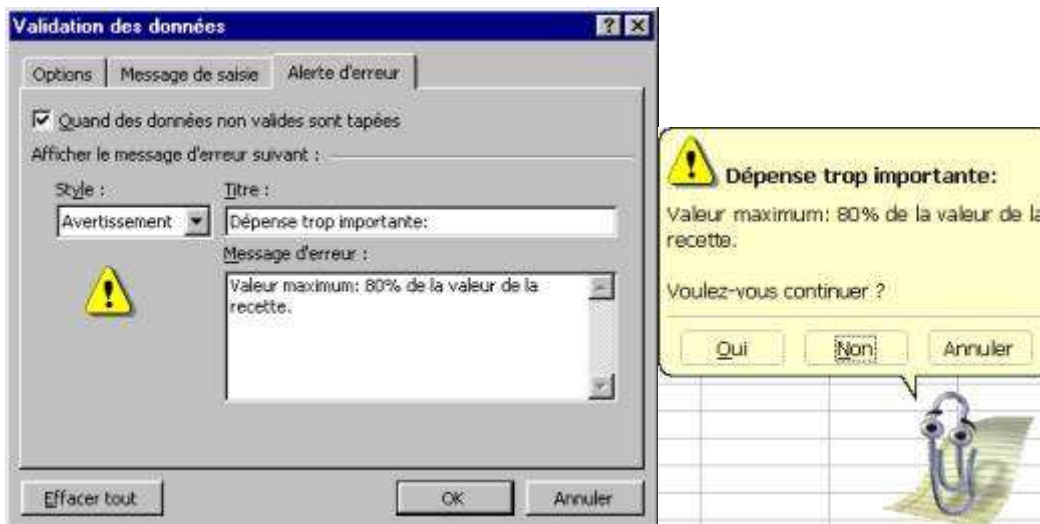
Validation des données

Options | Message de saisie | Alerte d'erreur

☑ Quand des données non valides sont tapées

Afficher le message d'erreur suivant :

Style :

Avertissement

Titre :

Dépense trop importante:

Message d'erreur :

Valeur maximum: 80% de la valeur de la recette.

Effacer tout

OK

Annuler

Dépense trop importante:

Valeur maximum: 80% de la valeur de la recette.

Voulez-vous continuer ?

Oui

Non

Annuler